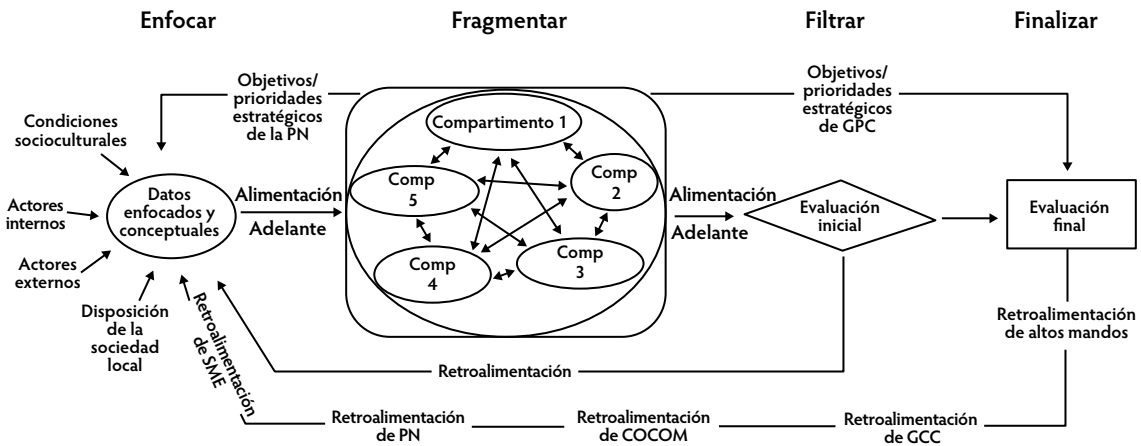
Enfocar

Fragmentar

Filtrar

Finalizar

Objetivos/ prioridades estratégicos de la PN

Objetivos/ prioridades estratégicos de GPC

Condiciones socioculturales

Actores internos

Actores externos

Datos enfocados y conceptuales

Disposición de la sociedad local

Retroalimentación de SME

Alimentación

Adelante

Compartimento 1

Comp 2

Comp 3

Comp 4

Comp 5

Alimentación

Adelante

Evaluación inicial

Evaluación final

Retroalimentación de altos mandos

Retroalimentación

Retroalimentación de PN

Retroalimentación de COCOM

Retroalimentación de GCC